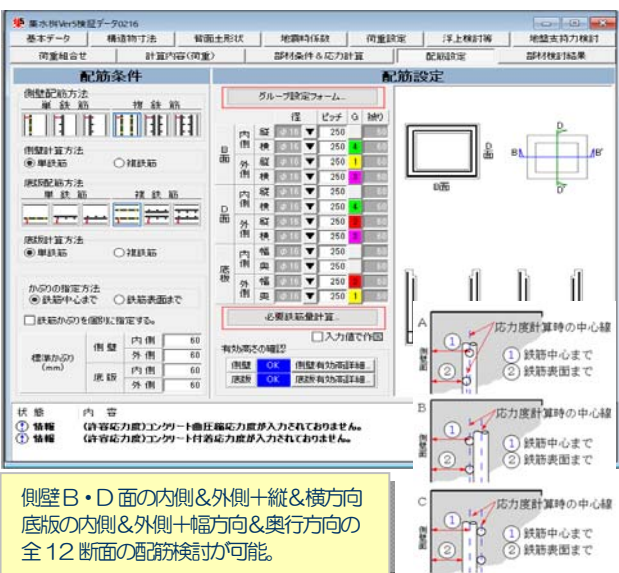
集水桝Ver5検証データ0216

基本データ | 構造物寸法 | 背面土形状 | 地震時係数 | 荷重設定 | 浮上検討等 | 地盤支持力検討
荷重組合せ | 計算内容(荷重) | 部材条件＆応力計算 | 配筋設定 | 部材検討結果

配筋条件

側壁配筋方法
単鉄筋 複鉄筋

側壁計算方法
◉単鉄筋 ○複鉄筋

底版配筋方法
単鉄筋 複鉄筋

底版計算方法
◉単鉄筋 ○複鉄筋

かぶりの指定方法
◉鉄筋中心まで ○鉄筋表面まで

□鉄筋かぶりを個別に指定する。

標準かぶり (mm)
側壁 内側 60
外側 60
底版 内側 60
外側 60

配筋設定

グループ設定フォーム...

| | | | 径 | ピッチ | G | 捕り |
|---|---|---|---|---|---|---|
| B面 | 内側 | 縦 | φ16 | 250 | | 50 |
| | | 横 | φ16 | 250 | 4 | 50 |
| | 外側 | 縦 | φ16 | 250 | 1 | 50 |
| | | 横 | φ16 | 250 | 2 | 50 |
| D面 | 内側 | 縦 | φ16 | 250 | | 50 |
| | | 横 | φ16 | 250 | 4 | 50 |
| | 外側 | 縦 | φ16 | 250 | 1 | 50 |
| | | 横 | φ16 | 250 | 2 | 50 |
| 底版 | 内側 | 幅 | φ16 | 250 | | 50 |
| | | 奥 | φ16 | 250 | | 50 |
| | 外側 | 幅 | φ16 | 250 | | 50 |
| | | 奥 | φ16 | 250 | 1 | 50 |

必要鉄筋量計算...

□入力値で作図

有効高さの確認
側壁 OK 側壁有効高詳細...
底版 OK 底版有効高詳細...

B面 D B B' D'

状態 内容
情報 (許容応力度)コンクリート曲圧縮応力度が入力されておりません。
情報 (許容応力度)コンクリート付着応力度が入力されておりません。

A 応力度計算時の中心線
側壁 ① 鉄筋中心まで ② 鉄筋表面まで
B 応力度計算時の中心線
① 鉄筋中心まで ② 鉄筋表面まで
C 応力度計算時の中心線
側壁 ① 鉄筋中心まで ② 鉄筋表面まで

側壁B・D面の内側&外側+縦&横方向
底版の内側&外側+幅方向&奥行方向の
全12断面の配筋検討が可能。